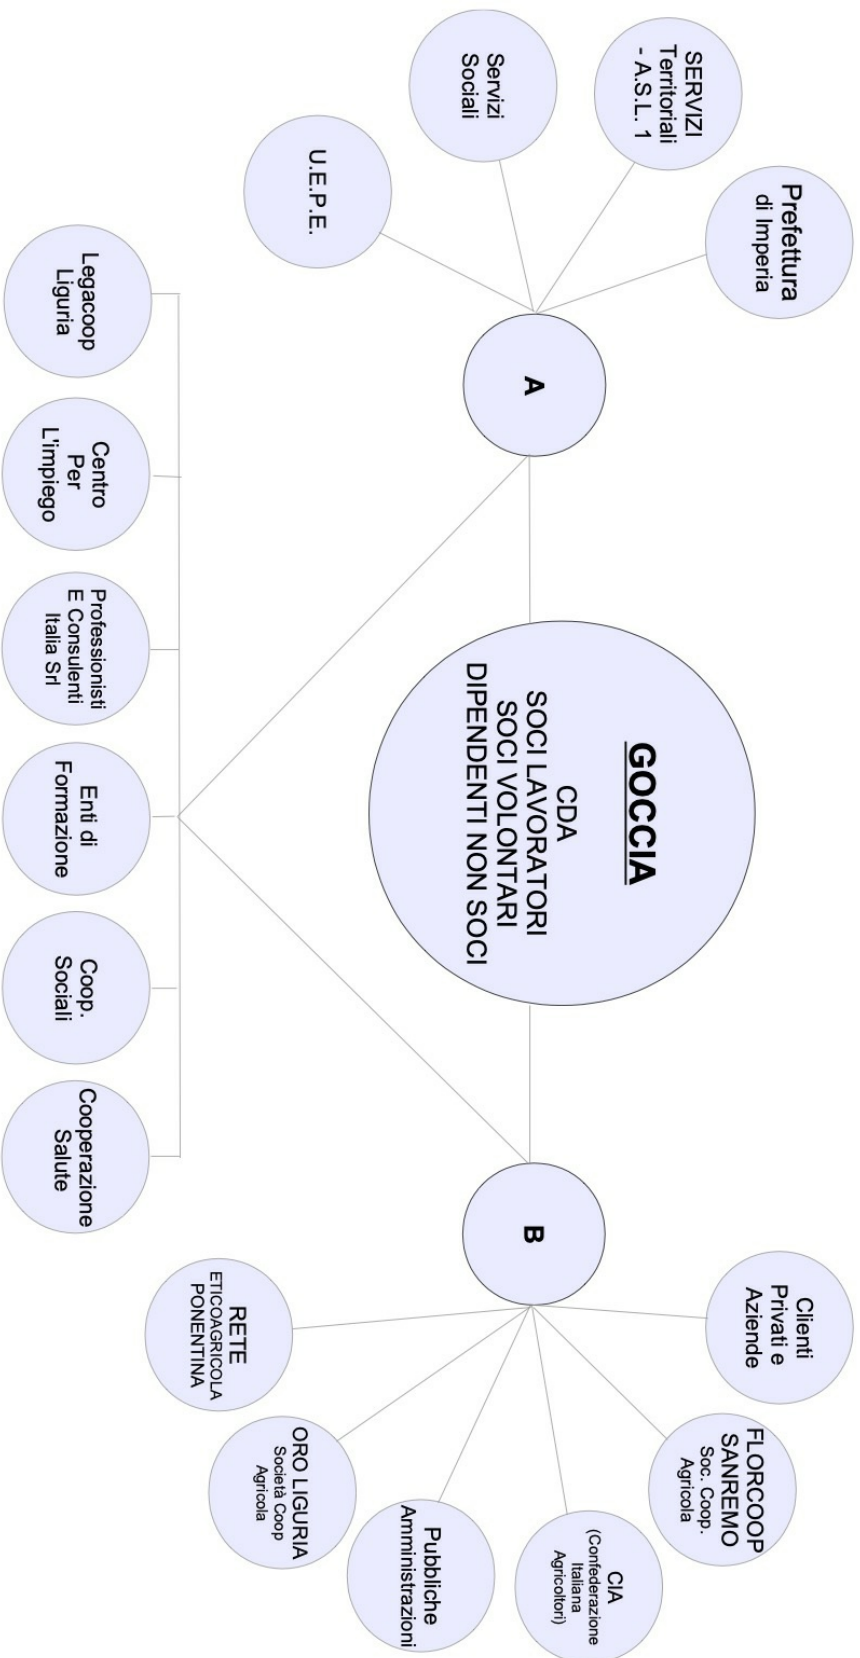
GOCCIA
CDA
SOCI LAVORATORI
SOCI VOLONTARI
DIPENDENTI NON SOCI

A

Prefettura di Imperia

SERVIZI Territoriali - A.S.L. 1

Servizi Sociali

U.E.P.E.

B

Clienti Privati e Aziende

FLORCOOP SANREMO Soc. Coop. Agricola

CIA (Confederazione Italiana Agricoltori)

Pubbliche Amministrazioni

ORO LIGURIA Società Coop Agricola

RETE ETICOAGRICOLA PONENTINA

Legacoop Liguria

Centro Per L'impiego

Professionisti E Consulenti Italia Srl

Enti di Formazione

Coop. Sociali

Cooperazione Salute